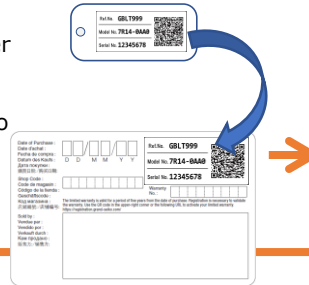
r

o

Ref.No. GBLT999
Model No. 7R14-0AA0
Serial No. 12345678

Date of Purchase :
Date d'achat :
Fecha de compra :
Datum des Kaufs :
Дата покупки :
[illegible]

D D M M Y Y

Shop Code :
Code de magasin :
Código de la tienda :
Geschäftscode :
Код магазина :
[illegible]

Ref.No. GBLT999
Model No. 7R14-0AA0
Serial No. 12345678

Warranty No. :

Sold by :
Vendu par :
Vendido por :
Verkauft durch :
Кем продано :
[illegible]

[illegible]